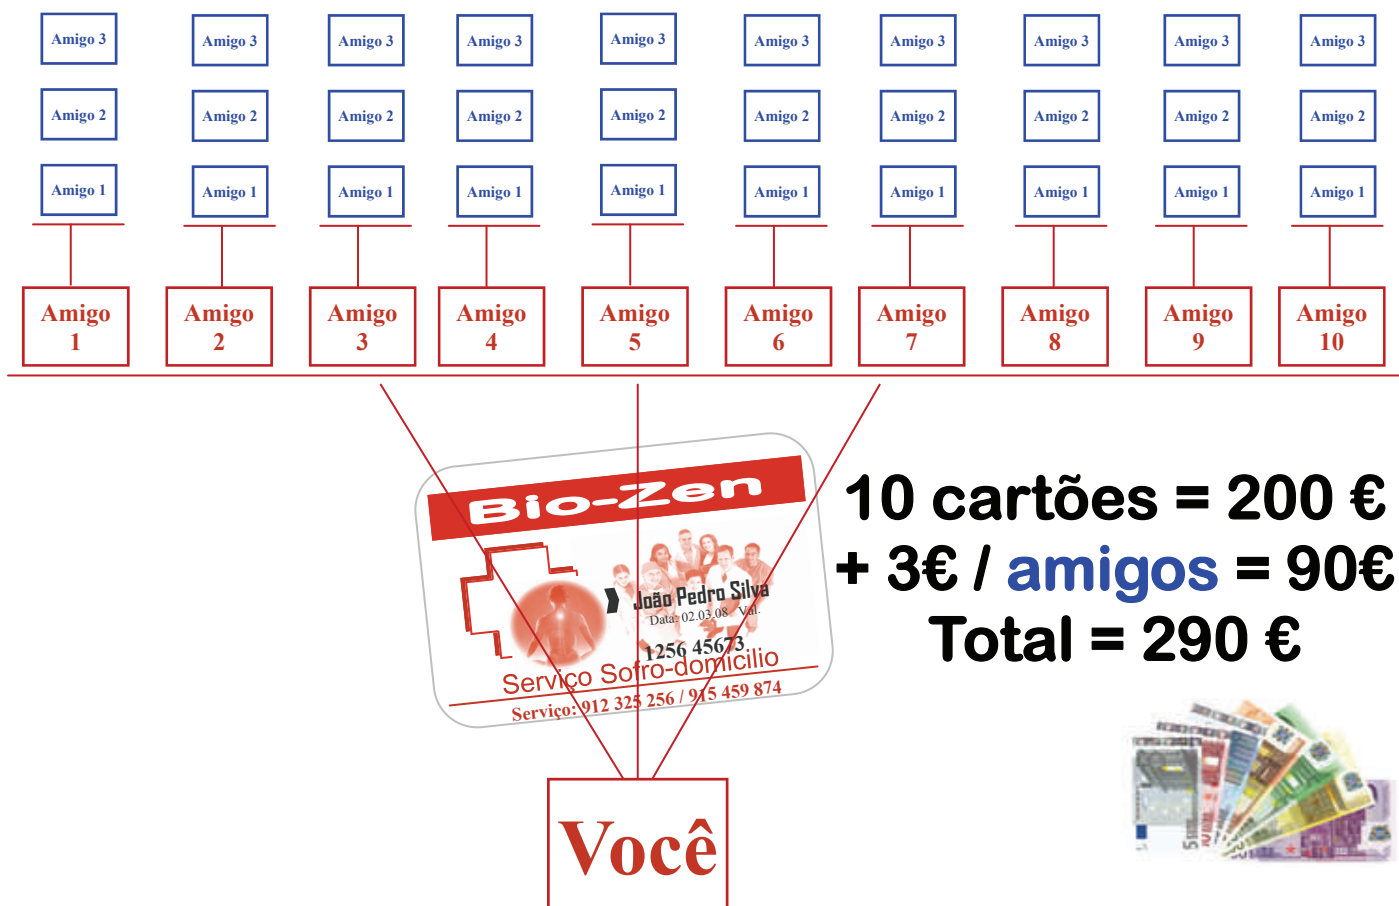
Amigo 3 Amigo 3 Amigo 3 Amigo 3 Amigo 3 Amigo 3 Amigo 3 Amigo 3 Amigo 3 Amigo 3

Amigo 2 Amigo 2 Amigo 2 Amigo 2 Amigo 2 Amigo 2 Amigo 2 Amigo 2 Amigo 2 Amigo 2

Amigo 1 Amigo 1 Amigo 1 Amigo 1 Amigo 1 Amigo 1 Amigo 1 Amigo 1 Amigo 1 Amigo 1

Amigo 1 Amigo 2 Amigo 3 Amigo 4 Amigo 5 Amigo 6 Amigo 7 Amigo 8 Amigo 9 Amigo 10

Bio-Zen

João Pedro Silva
Data: 02.03.08 Val.
1256 45673
Serviço Sofro-domicilio
Serviço: 912 325 256 / 915 459 874

10 cartões = 200 €
+ 3€ / amigos = 90€
Total = 290 €

Você